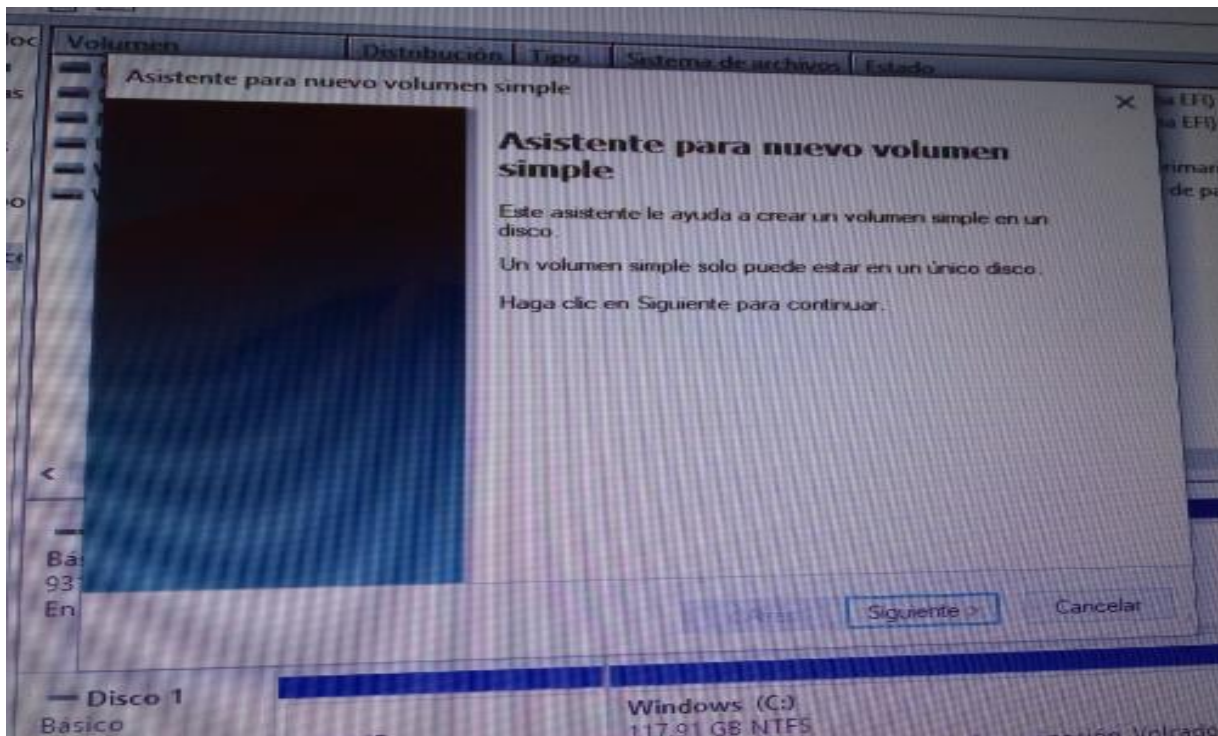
Volumen | Distribución | Tipo | Sistema de archivos | Estado

Asistente para nuevo volumen simple

×

Asistente para nuevo volumen simple

Este asistente le ayuda a crear un volumen simple en un disco.

Un volumen simple solo puede estar en un único disco.

Haga clic en Siguiente para continuar.

< Atrás

Siguiente >

Cancelar

Bá
93
En

Disco 1
Básico

Windows (C:)
117,91 GB NTFS